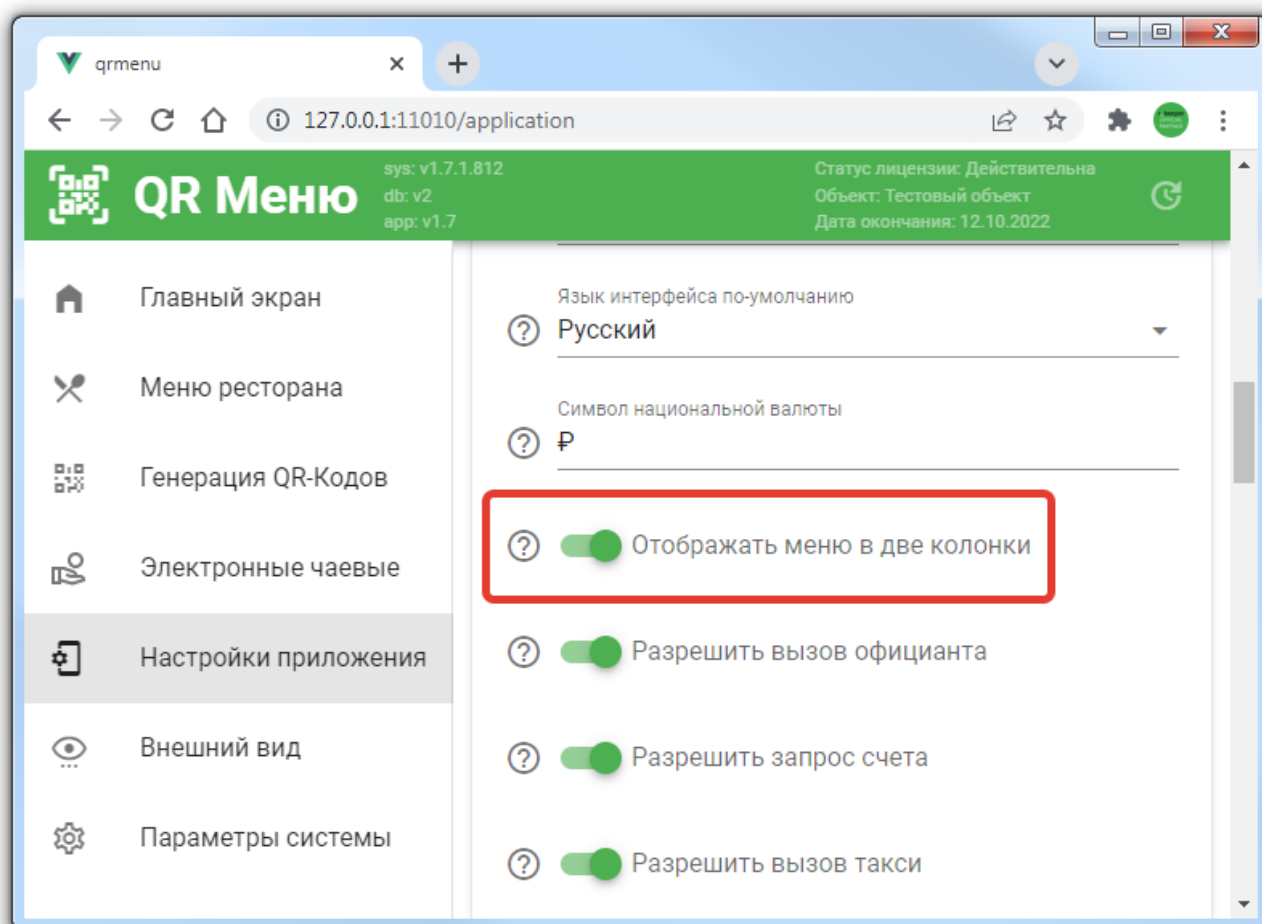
qrmenu

127.0.0.1:11010/application

QR Меню

sys: v1.7.1.812
db: v2
app: v1.7

Статус лицензии: Действительна
Объект: Тестовый объект
Дата окончания: 12.10.2022

Главный экран

Меню ресторана

Генерация QR-Кодов

Электронные чаевые

Настройки приложения

Внешний вид

Параметры системы

Язык интерфейса по-умолчанию
Русский

Символ национальной валюты
₽

Отображать меню в две колонки

Разрешить вызов официанта

Разрешить запрос счета

Разрешить вызов такси